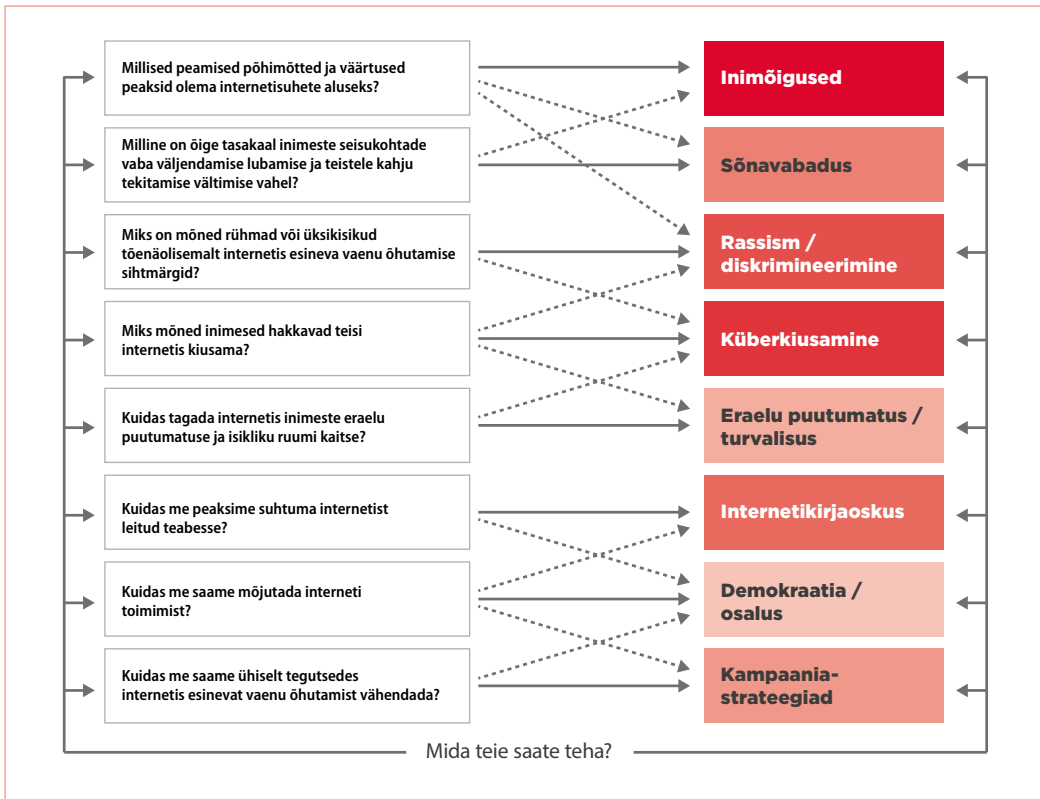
Millised peamised põhimõtted ja väärtused peaksid olema internetisuhete aluseks?

Milline on õige tasakaal inimeste seisukohtade vaba väljendamise lubamise ja teistele kahju tekitamise vältimise vahel?

Miks on mõned rühmad või üksikisikud tõenäolisemalt internetis esineva vaenu õhutamise sihtmärgid?

Miks mõned inimesed hakkavad teisi internetis kiusama?

Kuidas tagada internetis inimeste eraelu puutumatuse ja isikliku ruumi kaitse?

Kuidas me peaksime suhtuma internetist leitud teabesse?

Kuidas me saame mõjutada interneti toimimist?

Kuidas me saame ühiselt tegutsedes internetis esinevat vaenu õhutamist vähendada?

Inimõigused

Sõnavabadus

Rassism / diskrimineerimine

Küberkiusamine

Eraelu puutumatus / turvalisus

Internetikirjaoskus

Demokraatia / osalus

Kampaania-strateegiad

Mida teie saate teha?